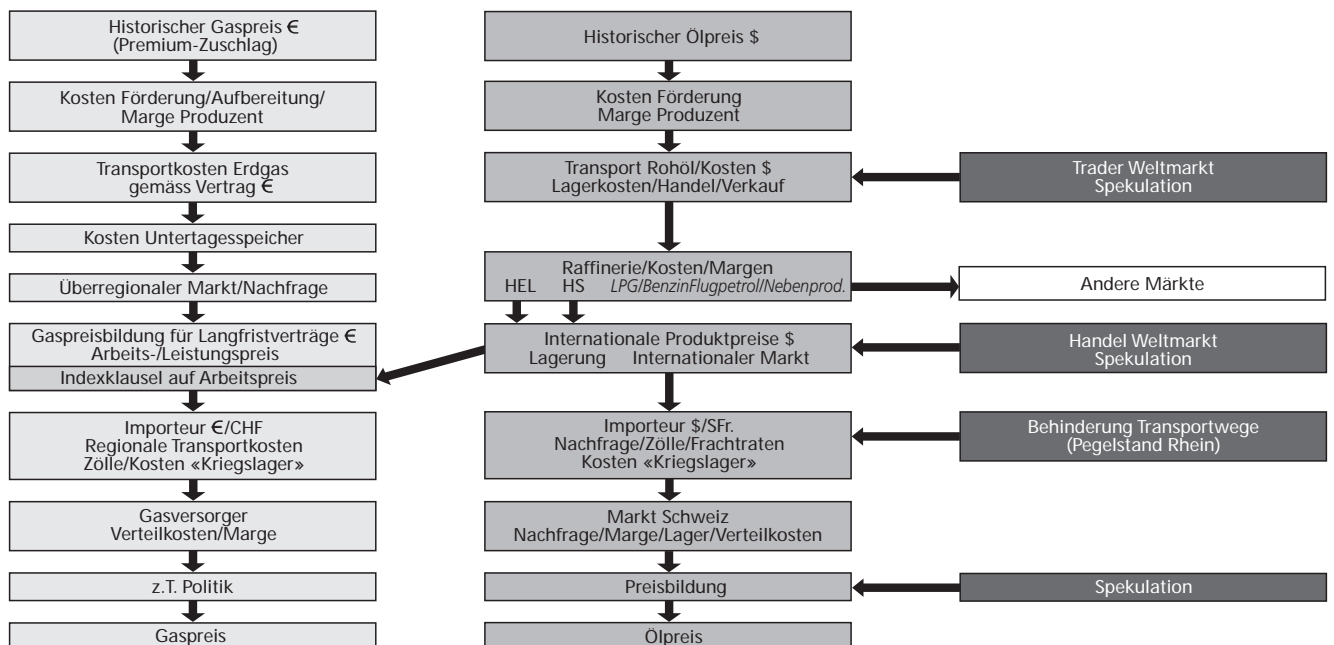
Historischer Gaspreis €
(Premium-Zuschlag)

Kosten Förderung/Aufbereitung/
Marge Produzent

Transportkosten Erdgas
gemäss Vertrag €

Kosten Untertagesspeicher

Überregionaler Markt/Nachfrage

Gaspreisbildung für Langfristverträge €
Arbeits-/Leistungspreis

Indexklausel auf Arbeitspreis

Importeur €/CHF
Regionale Transportkosten
Zölle/Kosten «Kriegslager»

Gasversorger
Verteilkosten/Marge

z.T. Politik

Gaspreis

Historischer Ölpreis $

Kosten Förderung
Marge Produzent

Transport Rohöl/Kosten $
Lagerkosten/Handel/Verkauf

Trader Weltmarkt
Spekulation

Raffinerie/Kosten/Margen
HEL HS LPG/BenzinFlugpetrol/Nebenprod.

Andere Märkte

Internationale Produktpreise $
Lagerung Internationaler Markt

Handel Weltmarkt
Spekulation

Importeur $/SFr.
Nachfrage/Zölle/Frachtraten
Kosten «Kriegslager»

Behinderung Transportwege
(Pegelstand Rhein)

Markt Schweiz
Nachfrage/Marge/Lager/Verteilkosten

Preisbildung

Spekulation

Ölpreis